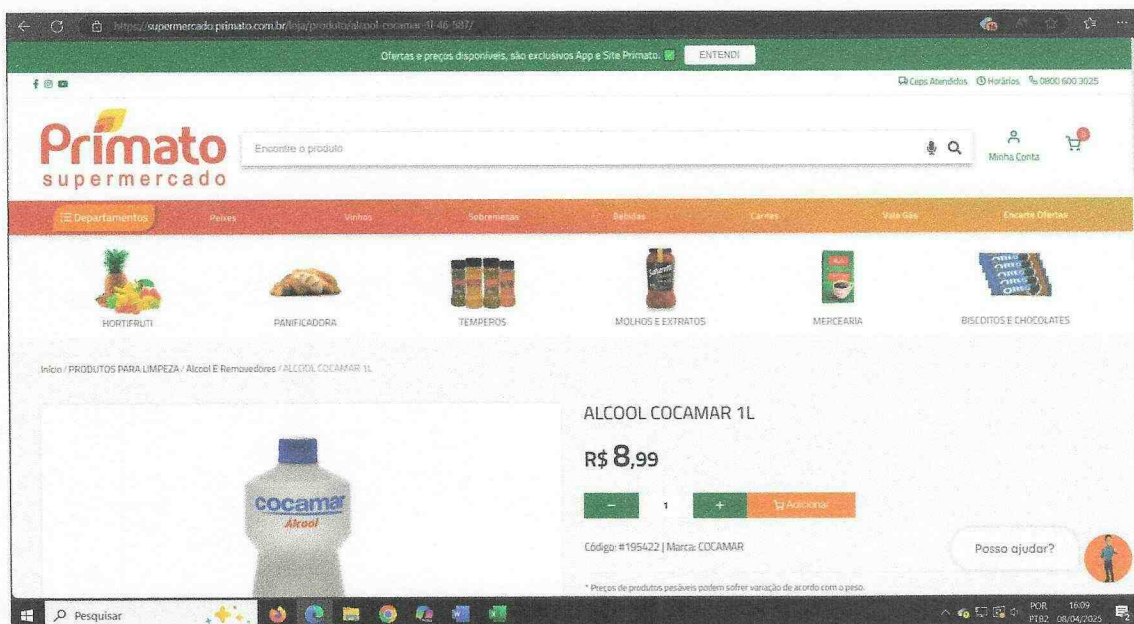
https://supermercado.primato.com.br/loja/produto/alcool-cocamar-1l-46-587/

Ofertas e preços disponíveis, são exclusivos App e Site Primato. ENTENDI

Ceps Atendidos Horários 0800 600 3025

Primato supermercado

Encontre o produto

Minha Conta

Departamentos Peixes Vinhos Sobremesas Bebidas Carnes Vale Gás Encarte Ofertas

HORTIFRUTI PANIFICADORA TEMPEROS MOLHOS E EXTRATOS MERCEARIA BISCOITOS E CHOCOLATES

Início / PRODUTOS PARA LIMPEZA / Alcool E Removedores / ALCOOL COCAMAR 1L

cocamar Alcool

ALCOOL COCAMAR 1L

R$ 8,99

- 1 + Adicionar

Código: #195422 | Marca: COCAMAR

Posso ajudar?

* Preços de produtos pesáveis podem sofrer variação de acordo com o peso.

Pesquisar

POR PTB2 16:09 08/04/2025